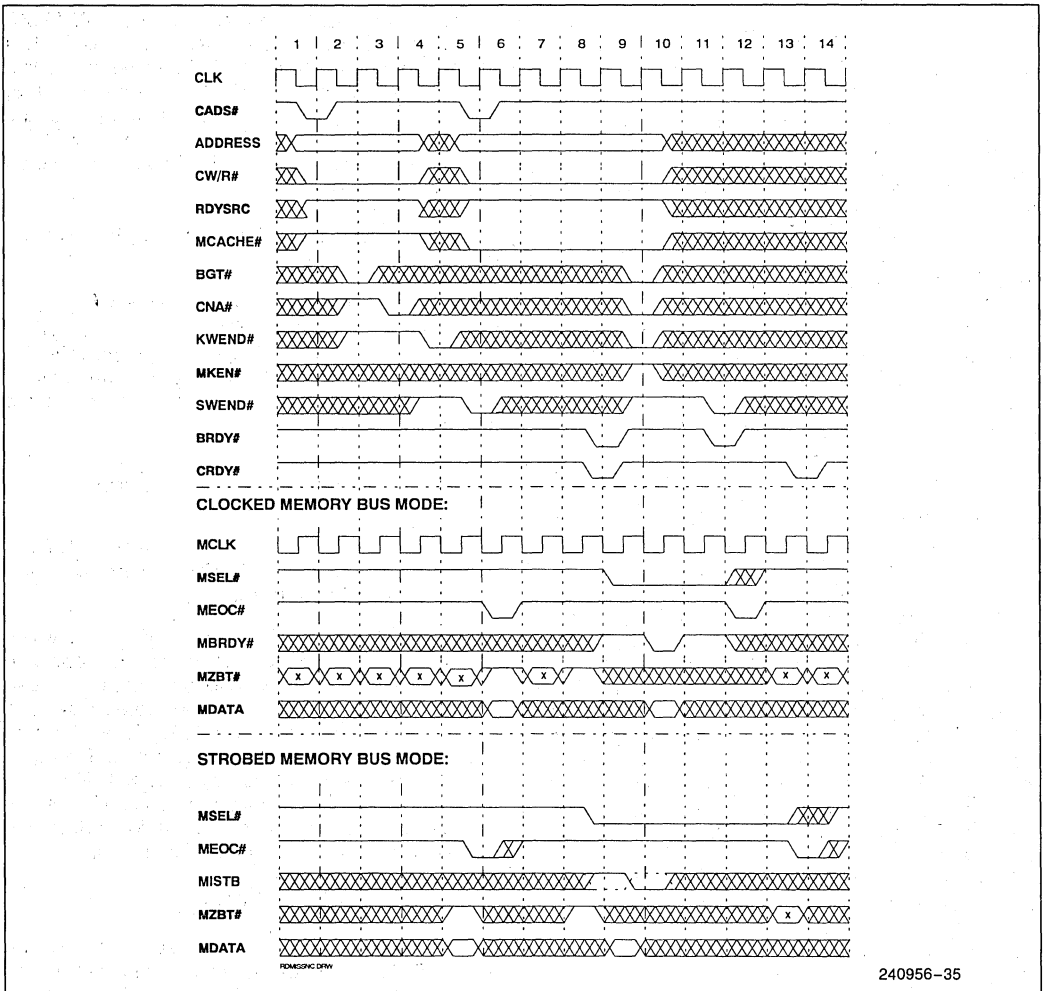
1 2 3 4 5 6 7 8 9 10 11 12 13 14

CLK
CADS#
ADDRESS
CW/R#
RDYSRC
MCACHE#
BGT#
CNA#
KWEND#
MKEN#
SWEND#
BRDY#
CRDY#

CLOCKED MEMORY BUS MODE:

MCLK
MSEL#
MEOC#
MBRDY#
MZBT#
x x x x x x x x
MDATA

STROBED MEMORY BUS MODE:

MSEL#
MEOC#
MISTB
MZBT#
x
MDATA

RDMSSNC DRW

240956–35